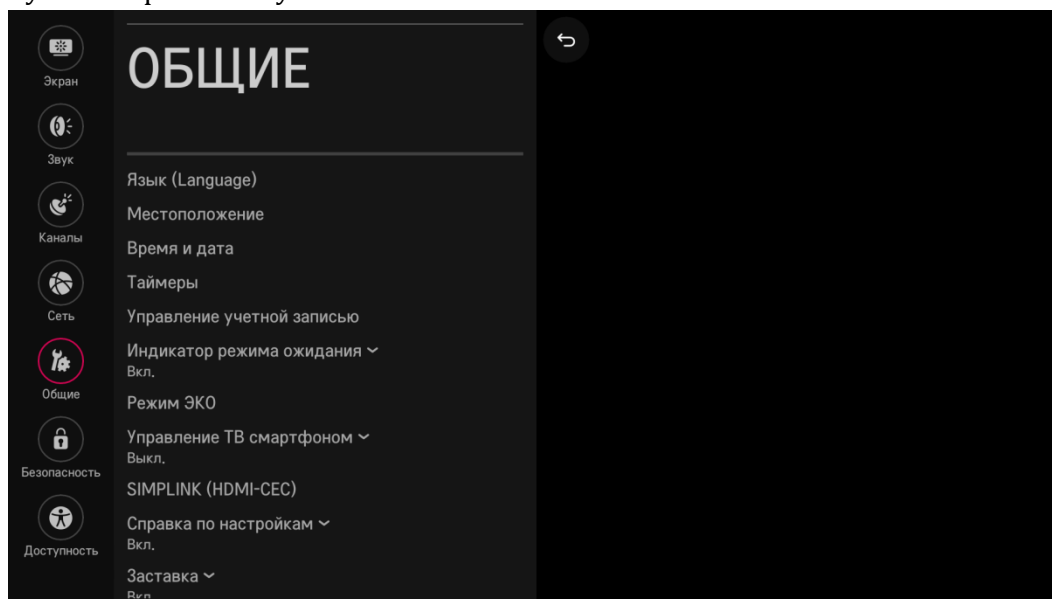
Экран
Звук
Каналы
Сеть
Общие
Безопасность
Доступность

ОБЩИЕ

Язык (Language)
Местоположение
Время и дата
Таймеры
Управление учетной записью
Индикатор режима ожидания
Вкл.
Режим ЭКО
Управление ТВ смартфоном
Выкл.
SIMPLINK (HDMI-CEC)
Справка по настройкам
Вкл.
Заставка
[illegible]